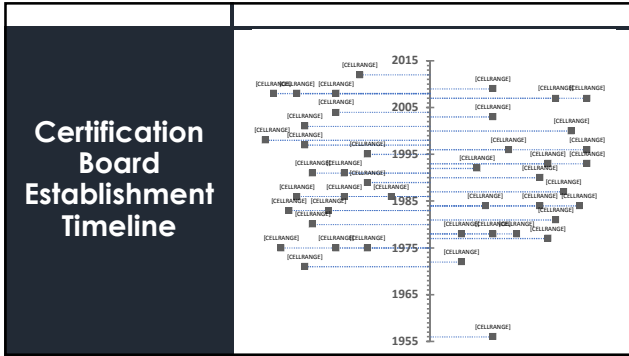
Certification Board Establishment Timeline

2015
2005
1995
1985
1975
1965
1955

[CELLRANGE] [CELLRANGE] [CELLRANGE] [CELLRANGE] [CELLRANGE] [CELLRANGE] [CELLRANGE] [CELLRANGE] [CELLRANGE] [CELLRANGE] [CELLRANGE] [CELLRANGE] [CELLRANGE] [CELLRANGE] [CELLRANGE] [CELLRANGE] [CELLRANGE] [CELLRANGE] [CELLRANGE] [CELLRANGE] [CELLRANGE] [CELLRANGE] [CELLRANGE] [CELLRANGE] [CELLRANGE] [CELLRANGE] [CELLRANGE] [CELLRANGE] [CELLRANGE] [CELLRANGE] [CELLRANGE] [CELLRANGE] [CELLRANGE] [CELLRANGE] [CELLRANGE] [CELLRANGE] [CELLRANGE] [CELLRANGE] [CELLRANGE] [CELLRANGE] [CELLRANGE] [CELLRANGE] [CELLRANGE] [CELLRANGE] [CELLRANGE] [CELLRANGE] [CELLRANGE]